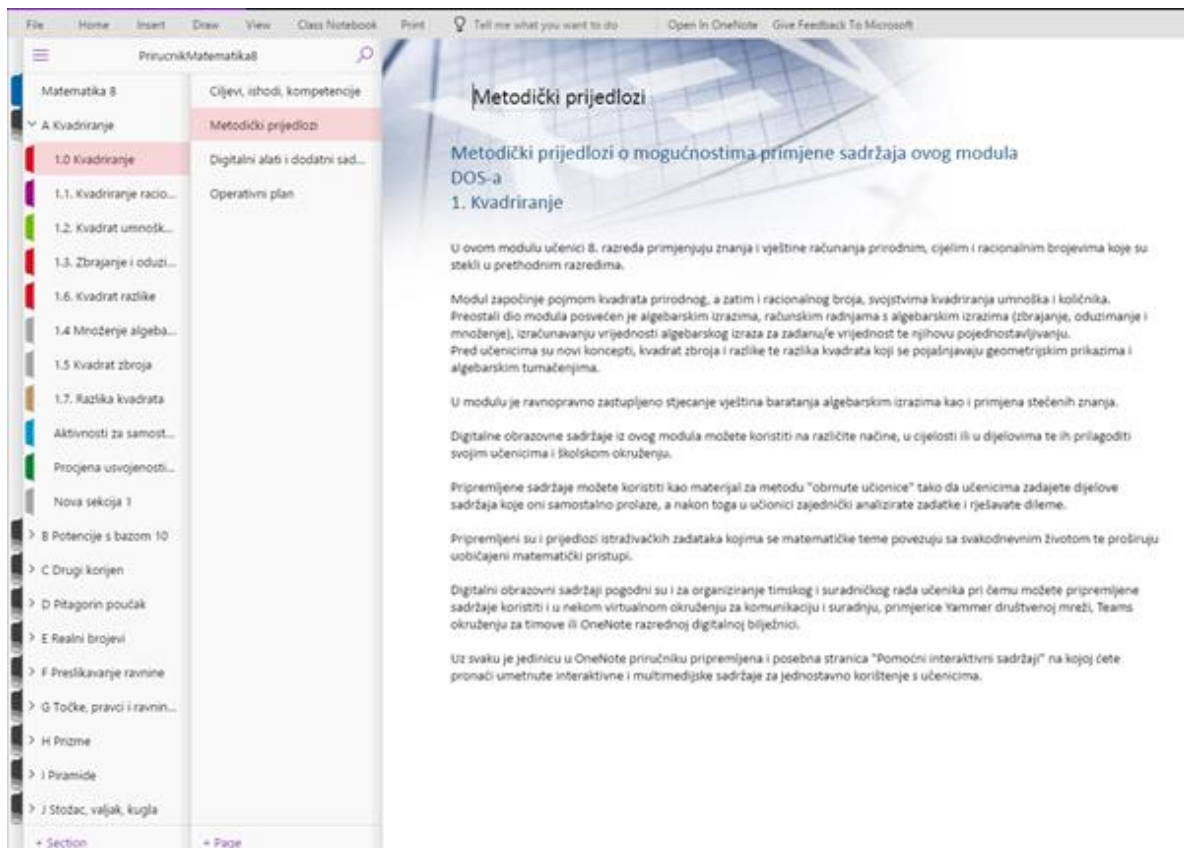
File Home Insert Draw View Class Notebook Print Tell me what you want to do Open In OneNote Give Feedback To Microsoft

PrirucnikMatematika8

Matematika 8
A Kvadriranje
1.0 Kvadriranje
1.1. Kvadriranje racio...
1.2. Kvadrat umnošk...
1.3. Zbrajanje i oduzi...
1.6. Kvadrat razlike
1.4 Množenje algeba...
1.5 Kvadrat zbroja
1.7. Razlika kvadrata
Aktivnosti za samost...
Procjena usvojenosti...
Nova sekcija 1
B Potencije s bazom 10
C Drugi korijen
D Pitagorin poučak
E Realni brojevi
F Preslikavanje ravnine
G Točke, pravci i ravnin...
H Prizme
I Piramide
J Stožac, valjak, kugla
+ Section

Ciljevi, ishodi, kompetencije
Metodički prijedlozi
Digitalni alati i dodatni sad...
Operativni plan
+ Page

Metodički prijedlozi

Metodički prijedlozi o mogućnostima primjene sadržaja ovog modula DOS-a
1. Kvadriranje

U ovom modulu učenici 8. razreda primjenjuju znanja i vještine računanja prirodnim, cijelim i racionalnim brojevima koje su stekli u prethodnim razredima.

Modul započinje pojmom kvadrata prirodnog, a zatim i racionalnog broja, svojstvima kvadriranja umnoška i količnika. Preostali dio modula posvećen je algebarskim izrazima, računskim radnjama s algebarskim izrazima (zbrajanje, oduzimanje i množenje), izračunavanju vrijednosti algebarskog izraza za zadanu/e vrijednost te njihovu pojednostavljivanju.
Pred učenicima su novi koncepti, kvadrat zbroja i razlike te razlika kvadrata koji se pojašnjavaju geometrijskim prikazima i algebarskim tumačenjima.

U modulu je ravnopravno zastupljeno stjecanje vještina baratanja algebarskim izrazima kao i primjena stečenih znanja.

Digitalne obrazovne sadržaje iz ovog modula možete koristiti na različite načine, u cjelosti ili u dijelovima te ih prilagoditi svojim učenicima i školskom okruženju.

Pripremljene sadržaje možete koristiti kao materijal za metodu "obrnute učionice" tako da učenicima zadajete dijelove sadržaja koje oni samostalno prolaze, a nakon toga u učionici zajednički analizirate zadatke i rješavate dileme.

Pripremljeni su i prijedlozi istraživačkih zadataka kojima se matematičke teme povezuju sa svakodnevnim životom te proširuju uobičajeni matematički pristupi.

Digitalni obrazovni sadržaji pogodni su i za organiziranje timskog i suradničkog rada učenika pri čemu možete pripremljene sadržaje koristiti i u nekom virtualnom okruženju za komunikaciju i suradnju, primjerice Yammer društvenoj mreži, Teams okruženju za timove ili OneNote razrednoj digitalnoj bilježnici.

Uz svaku je jedinicu u OneNote priručniku pripremljena i posebna stranica "Pomoćni interaktivni sadržaji" na kojoj ćete pronaći umetnute interaktivne i multimedijske sadržaje za jednostavno korištenje s učenicima.